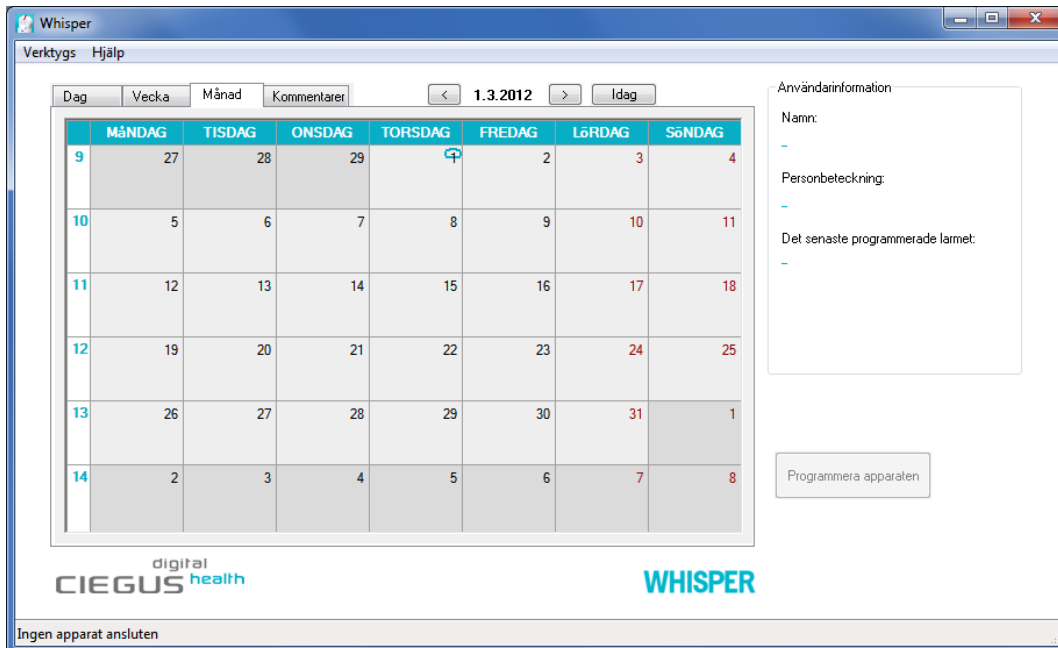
Whisper

Verktygs Hjälp

Dag | Vecka | Månad | Kommentarer

< 1.3.2012 > Idag

| | MåNDAG | TISDAG | ONSDAG | TORSDAG | FREDAG | LöRDAG | SöNDAG |
|---|---|---|---|---|---|---|---|
| 9 | 27 | 28 | 29 | | 2 | 3 | 4 |
| 10 | 5 | 6 | 7 | 8 | 9 | 10 | 11 |
| 11 | 12 | 13 | 14 | 15 | 16 | 17 | 18 |
| 12 | 19 | 20 | 21 | 22 | 23 | 24 | 25 |
| 13 | 26 | 27 | 28 | 29 | 30 | 31 | 1 |
| 14 | 2 | 3 | 4 | 5 | 6 | 7 | 8 |

Användarinformation

Namn:

–

Personbeteckning:

–

Det senaste programmerade larmet:

–

Programmera apparaten

digital CIEGUS health

WHISPER

Ingen apparat ansluten